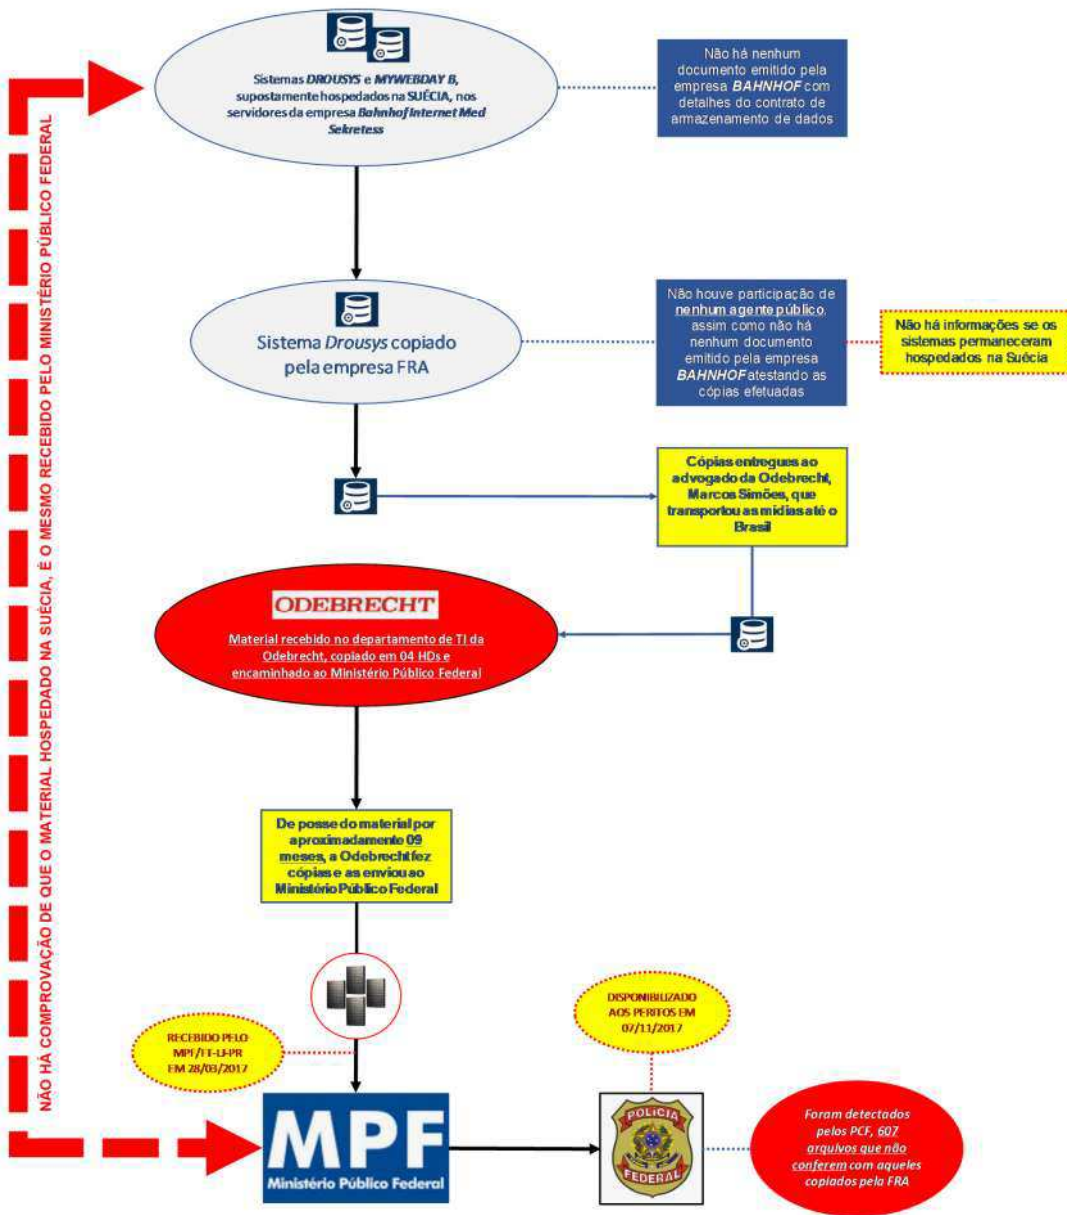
NÃO HÁ COMPROVAÇÃO DE QUE O MATERIAL HOSPEDADO NA SUÉCIA, É O MESMO RECEBIDO PELO MINISTÉRIO PÚBLICO FEDERAL

Sistemas DROUSYS e MYWEBDAY B, supostamente hospedados na SUÉCIA, nos servidores da empresa Bahnhof Internet Med Sekretess

Não há nenhum documento emitido pela empresa BAHNHOF com detalhes do contrato de armazenamento de dados

Sistema Drousys copiado pela empresa FRA

Não houve participação de nenhum agente público, assim como não há nenhum documento emitido pela empresa BAHNHOF atestando as cópias efetuadas

Não há informações se os sistemas permaneceram hospedados na Suécia

Cópias entregues ao advogado da Odebrecht, Marcos Simões, que transportou as mídias até o Brasil

ODEBRECHT

Material recebido no departamento de TI da Odebrecht, copiado em 04 HDs e encaminhado ao Ministério Público Federal

De posse do material por aproximadamente 09 meses, a Odebrecht fez cópias e as enviou ao Ministério Público Federal

RECEBIDO PELO MPF/FT-LJ-PR EM 28/03/2017

DISPONIBILIZADO AOS PERITOS EM 07/11/2017

MPF
Ministério Público Federal

POLÍCIA FEDERAL

Foram detectados pelos PCF, 607 arquivos que não conferem com aqueles copiados pela FRA